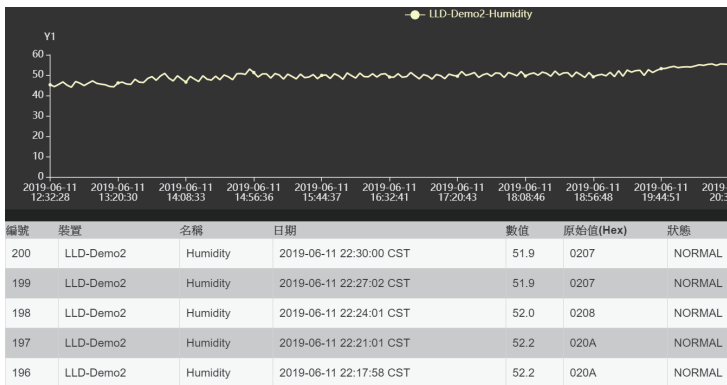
LLD-Demo2-Humidity

Y1

60
50
40
30
20
10
0

2019-06-11 12:32:28
2019-06-11 13:20:30
2019-06-11 14:08:33
2019-06-11 14:56:36
2019-06-11 15:44:37
2019-06-11 16:32:41
2019-06-11 17:20:43
2019-06-11 18:08:46
2019-06-11 18:56:48
2019-06-11 19:44:51
2019-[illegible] 20:3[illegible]

| 編號 | 裝置 | 名稱 | 日期 | 數值 | 原始值(Hex) | 狀態 |
|---|---|---|---|---|---|---|
| 200 | LLD-Demo2 | Humidity | 2019-06-11 22:30:00 CST | 51.9 | 0207 | NORMAL |
| 199 | LLD-Demo2 | Humidity | 2019-06-11 22:27:02 CST | 51.9 | 0207 | NORMAL |
| 198 | LLD-Demo2 | Humidity | 2019-06-11 22:24:01 CST | 52.0 | 0208 | NORMAL |
| 197 | LLD-Demo2 | Humidity | 2019-06-11 22:21:01 CST | 52.2 | 020A | NORMAL |
| 196 | LLD-Demo2 | Humidity | 2019-06-11 22:17:58 CST | 52.2 | 020A | NORMAL |